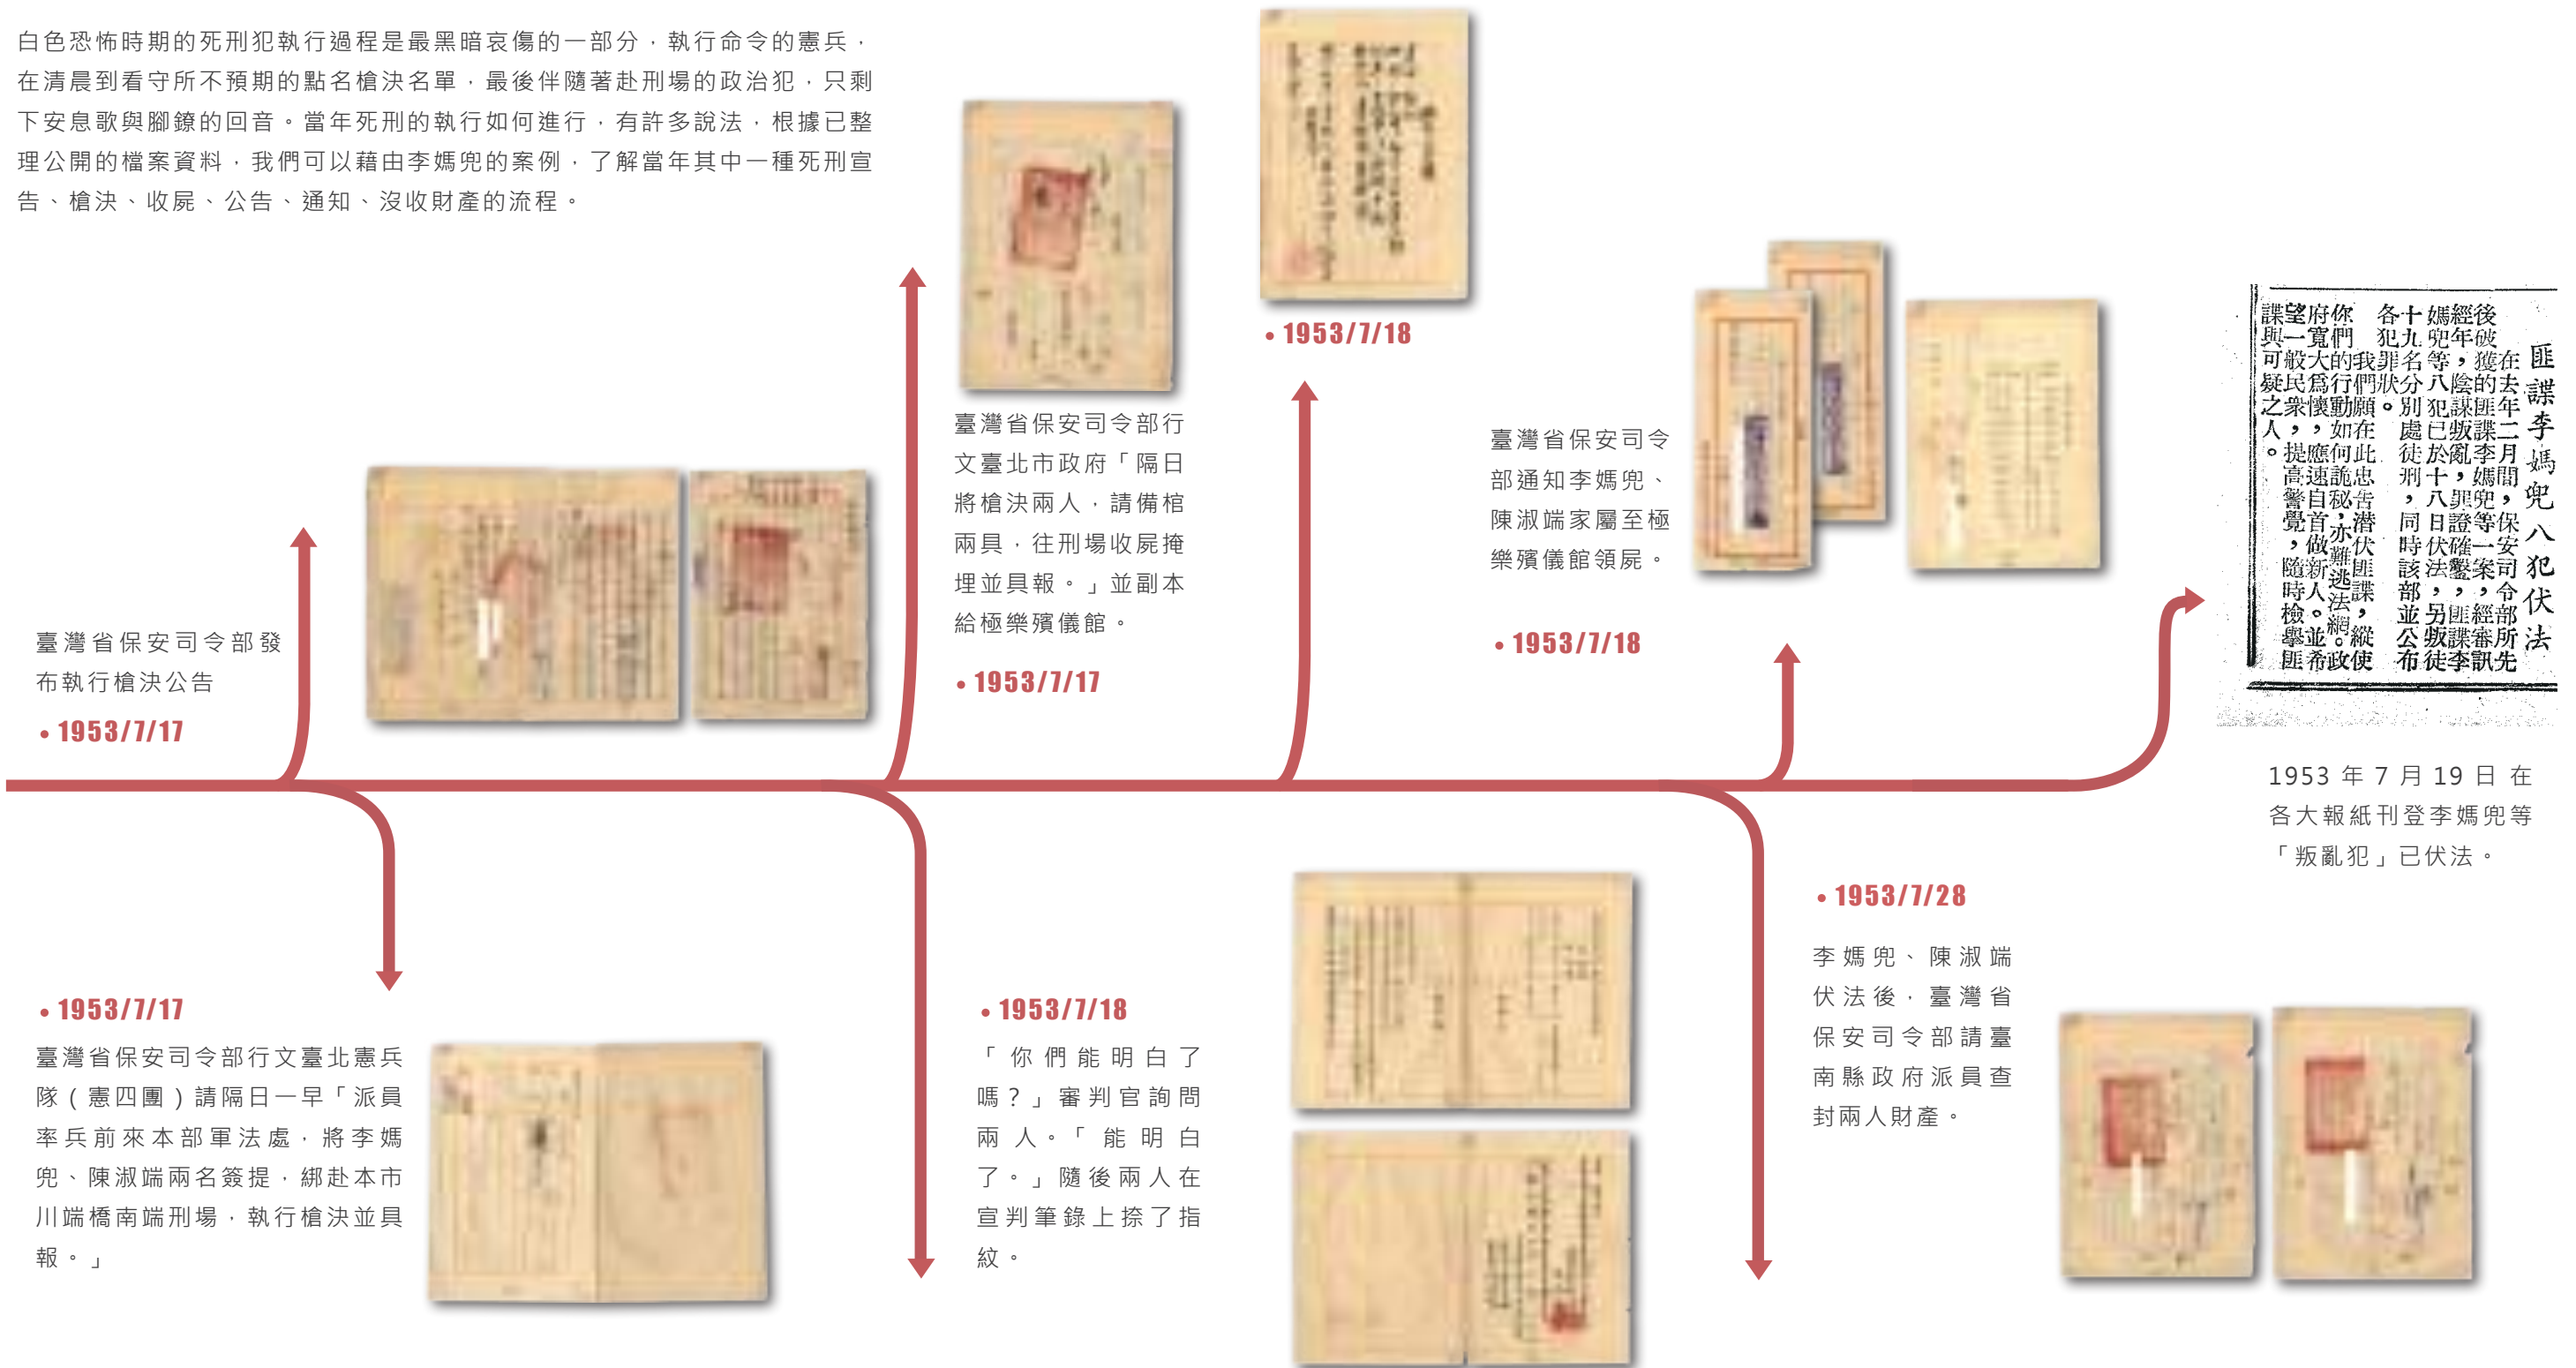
白色恐怖時期的死刑犯執行過程是最黑暗哀傷的一部分，執行命令的憲兵，在清晨到看守所不預期的點名槍決名單，最後伴隨著赴刑場的政治犯，只剩下安息歌與腳鐐的回音。當年死刑的執行如何進行，有許多說法，根據已整理公開的檔案資料，我們可以藉由李媽兜的案例，了解當年其中一種死刑宣告、槍決、收屍、公告、通知、沒收財產的流程。

臺灣省保安司令部發布執行槍決公告

• 1953/7/17

臺灣省保安司令部行文臺北市政府「隔日將槍決兩人，請備棺兩具，往刑場收屍掩埋並具報。」並副本給極樂殯儀館。

• 1953/7/17

• 1953/7/18

臺灣省保安司令部通知李媽兜、陳淑端家屬至極樂殯儀館領屍。

• 1953/7/18

匪諜李媽兜八犯伏法

1953 年 7 月 19 日在各大報紙刊登李媽兜等「叛亂犯」已伏法。

• 1953/7/17

臺灣省保安司令部行文臺北憲兵隊（憲四團）請隔日一早「派員率兵前來本部軍法處，將李媽兜、陳淑端兩名簽提，綁赴本市川端橋南端刑場，執行槍決並具報。」

• 1953/7/18

「你們能明白了嗎？」審判官詢問兩人。「能明白了。」隨後兩人在宣判筆錄上捺了指紋。

• 1953/7/28

李媽兜、陳淑端伏法後，臺灣省保安司令部請臺南縣政府派員查封兩人財產。